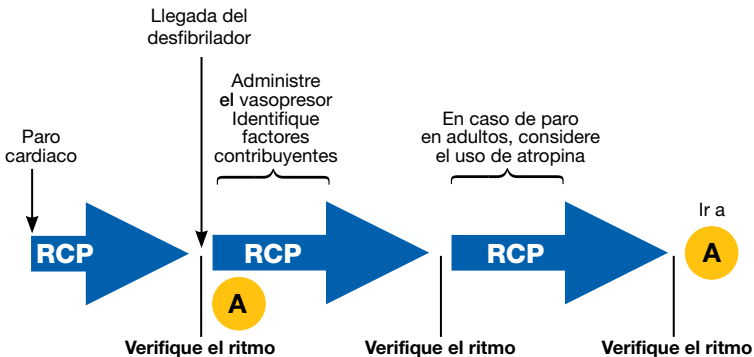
Llegada del desfibrilador

Administre el vasopresor Identifique factores contribuyentes

En caso de paro en adultos, considere el uso de atropina

Paro cardiaco

RCP

RCP

RCP

Ir a

A

A

Verifique el ritmo

Verifique el ritmo

Verifique el ritmo